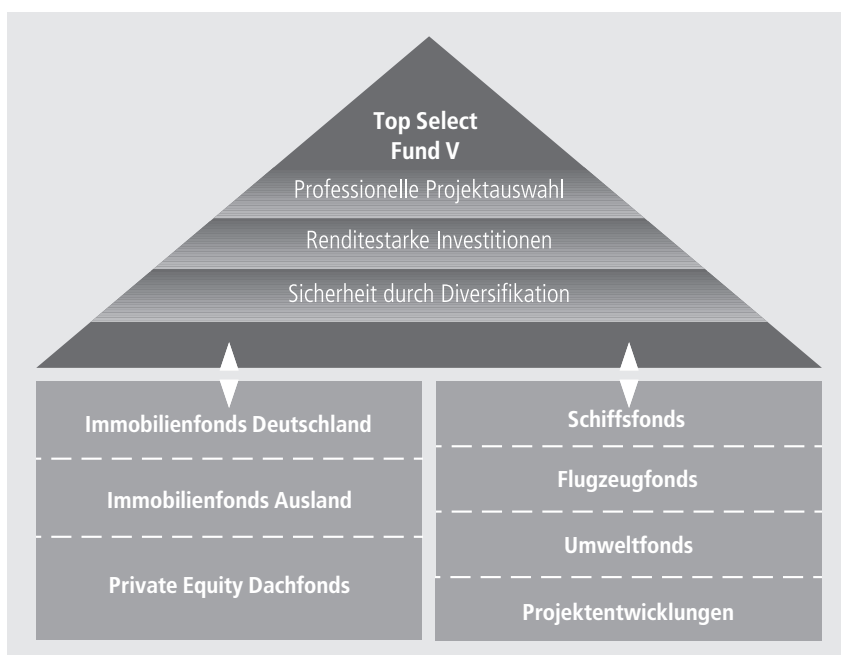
Top Select Fund V

Professionelle Projektauswahl

Renditestarke Investitionen

Sicherheit durch Diversifikation

Immobilienfonds Deutschland

Immobilienfonds Ausland

Private Equity Dachfonds

Schiffsfonds

Flugzeugfonds

Umweltfonds

Projektentwicklungen